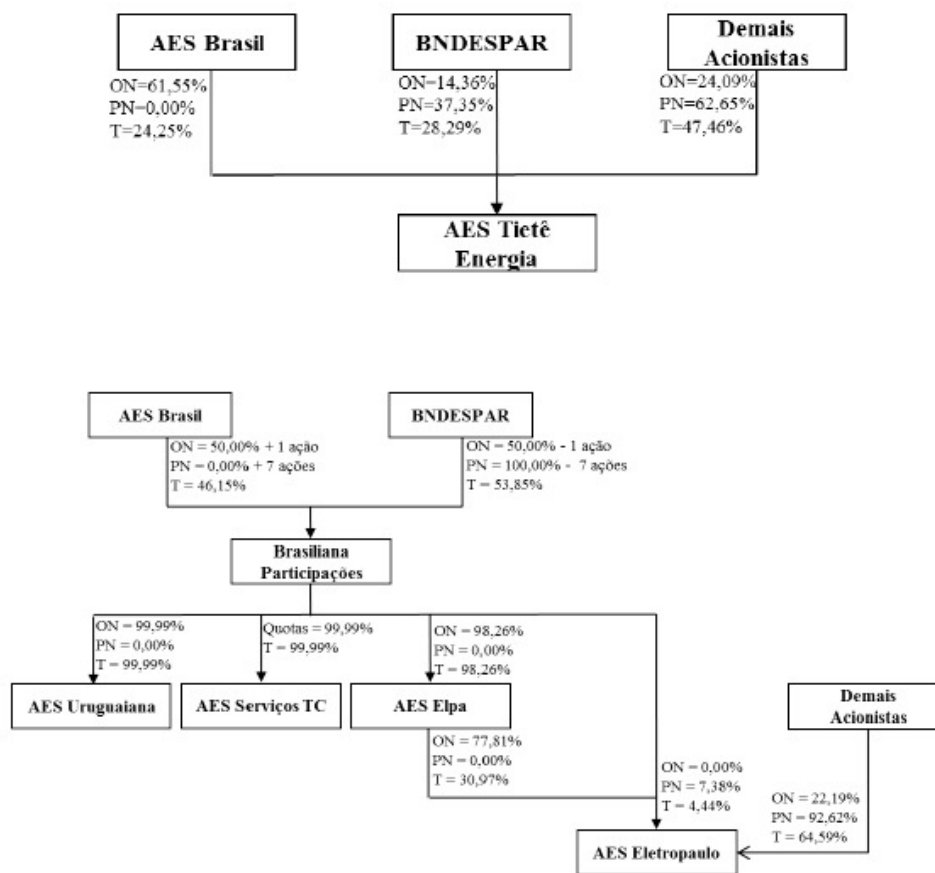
AES Brasil

ON=61,55%
PN=0,00%
T=24,25%

BNDESPAR

ON=14,36%
PN=37,35%
T=28,29%

Demais Acionistas

ON=24,09%
PN=62,65%
T=47,46%

AES Tietê Energia

AES Brasil

ON = 50,00% + 1 ação
PN = 0,00% + 7 ações
T = 46,15%

BNDESPAR

ON = 50,00% - 1 ação
PN = 100,00% - 7 ações
T = 53,85%

Brasiliana Participações

ON = 99,99%
PN = 0,00%
T = 99,99%

Quotas = 99,99%
T = 99,99%

ON = 98,26%
PN = 0,00%
T = 98,26%

AES Uruguaiana

AES Serviços TC

AES Elpa

Demais Acionistas

ON = 77,81%
PN = 0,00%
T = 30,97%

ON = 0,00%
PN = 7,38%
T = 4,44%

ON = 22,19%
PN = 92,62%
T = 64,59%

AES Eletropaulo